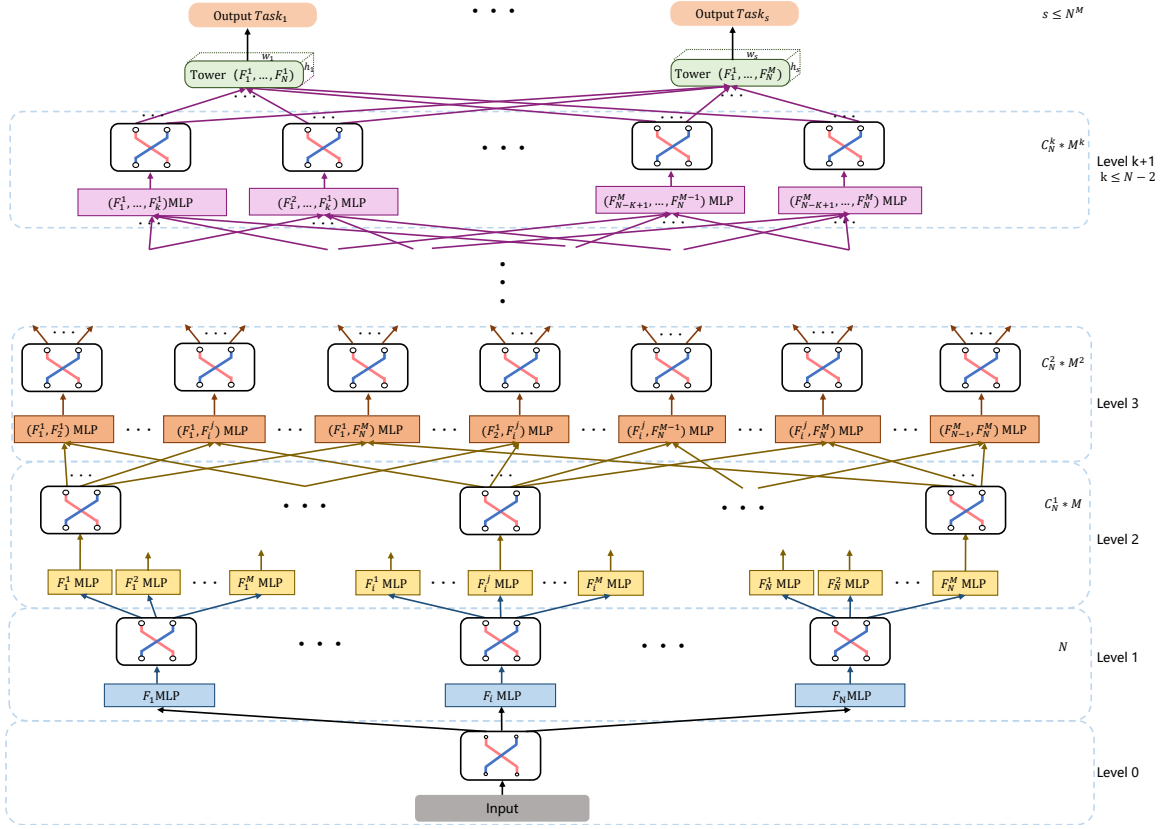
Output $Task_1$ · · · Output $Task_s$ $s \leq N^M$

$w_1$ $h_1$ Tower $(F_1^1, \ldots, F_N^1)$

$w_s$ $h_s$ Tower $(F_1^1, \ldots, F_N^M)$

· · ·

$C_N^k * M^k$

Level k+1
$k \leq N-2$

$(F_1^1, \ldots, F_k^1)$MLP

$(F_1^2, \ldots, F_k^1)$ MLP

$(F_{N-K+1}^M, \ldots, F_N^{M-1})$ MLP

$(F_{N-K+1}^M, \ldots, F_N^M)$ MLP

$C_N^2 * M^2$

Level 3

$(F_1^1, F_2^1)$ MLP · · · $(F_1^1, F_i^j)$ MLP · · · $(F_1^1, F_N^M)$ MLP · · · $(F_2^1, F_i^j)$ MLP · · · $(F_i^j, F_N^{M-1})$ MLP · · · $(F_i^j, F_N^M)$ MLP · · · $(F_{N-1}^M, F_N^M)$ MLP

$C_N^1 * M$

Level 2

$F_1^1$ MLP $F_1^2$ MLP · · · $F_1^M$ MLP $F_i^1$ MLP · · · $F_i^j$ MLP · · · $F_i^M$ MLP $F_N^1$ MLP $F_N^2$ MLP · · · $F_N^M$ MLP

$N$

Level 1

$F_1$MLP $F_i$MLP $F_N$MLP

Level 0

Input